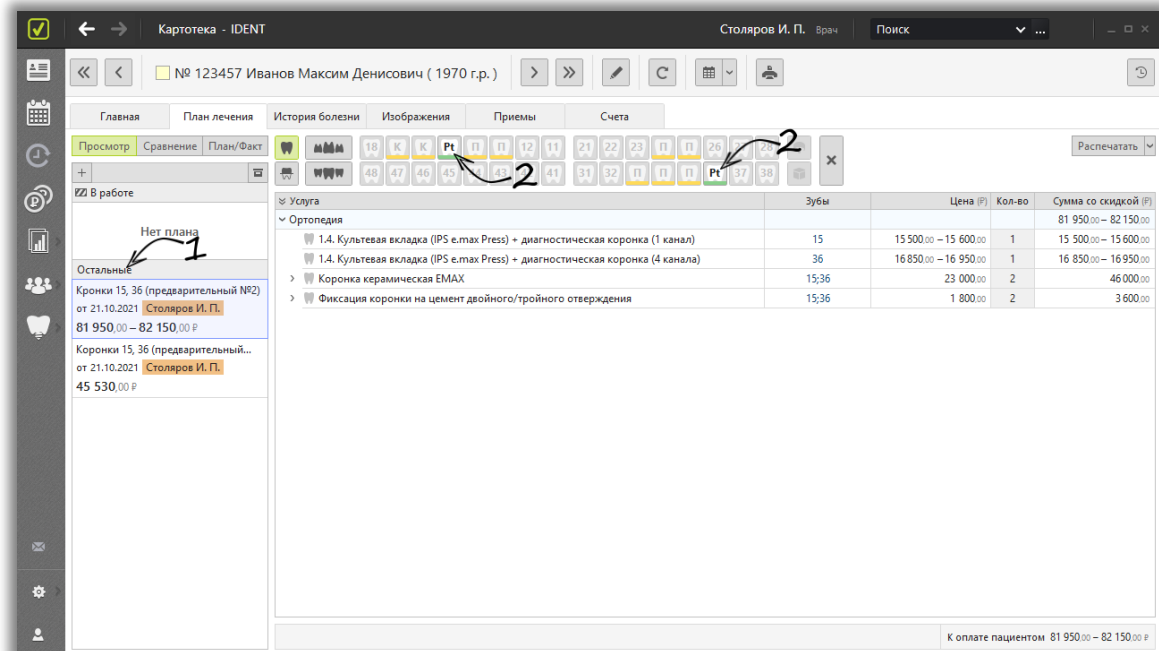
Картотека - IDENT
Столяров И. П. Врач
Поиск
№ 123457 Иванов Максим Денисович ( 1970 г.р. )

Главная | План лечения | История болезни | Изображения | Приемы | Счета

Просмотр | Сравнение | План/Факт
+
В работе
Нет плана
1
Остальные
Кронки 15, 36 (предварительный №2)
от 21.10.2021 Столяров И. П.
81 950,00 – 82 150,00 ₽
Коронки 15, 36 (предварительный...
от 21.10.2021 Столяров И. П.
45 530,00 ₽

18 К К Pt П П 12 11 21 22 23 П П 26 28
48 47 46 45 41 31 32 П П П Pt 37 38
2
2
Распечатать

| Услуга | Зубы | Цена (₽) | Кол-во | Сумма со скидкой (₽) |
|---|---|---|---|---|
| Ортопедия | | | | 81 950,00 – 82 150,00 |
| 1.4. Культевая вкладка (IPS e.max Press) + диагностическая коронка (1 канал) | 15 | 15 500,00 – 15 600,00 | 1 | 15 500,00 – 15 600,00 |
| 1.4. Культевая вкладка (IPS e.max Press) + диагностическая коронка (4 канала) | 36 | 16 850,00 – 16 950,00 | 1 | 16 850,00 – 16 950,00 |
| Коронка керамическая EMAX | 15;36 | 23 000,00 | 2 | 46 000,00 |
| Фиксация коронки на цемент двойного/тройного отверждения | 15;36 | 1 800,00 | 2 | 3 600,00 |

К оплате пациентом 81 950,00 – 82 150,00 ₽